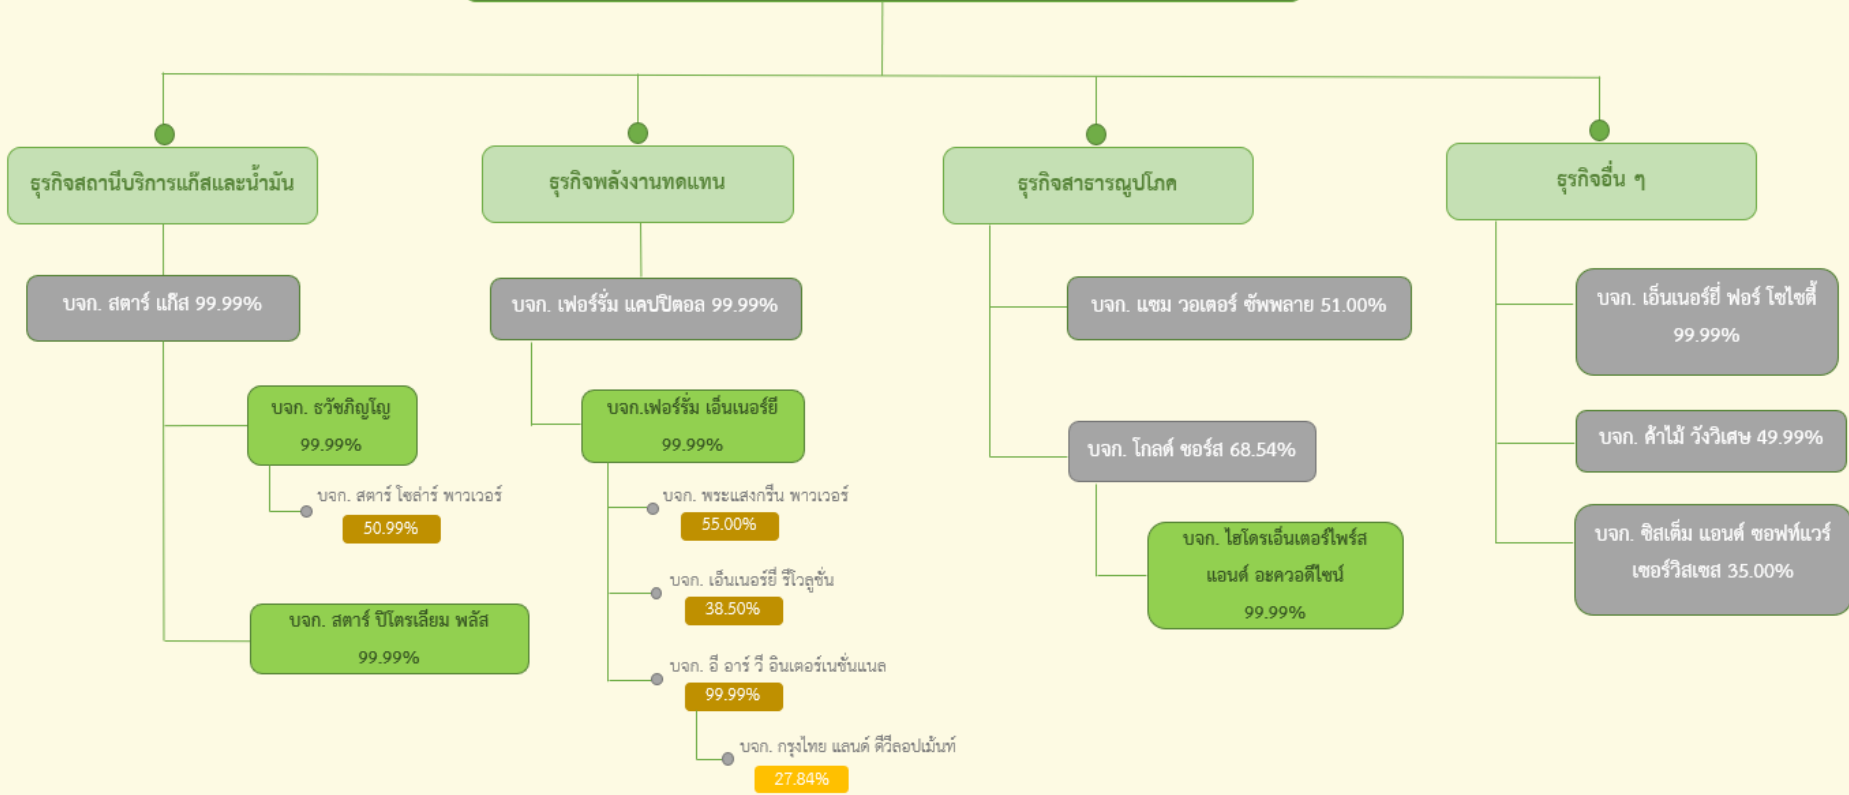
ธุรกิจสถานีบริการแก๊สและน้ำมัน

บจก. สตาร์ แก๊ส 99.99%

บจก. ธวัชภิญโญ 99.99%

บจก. สตาร์ โซล่าร์ พาวเวอร์ 50.99%

บจก. สตาร์ ปิโตรเลียม พลัส 99.99%

ธุรกิจพลังงานทดแทน

บจก. เฟอร์รั่ม แคปปิตอล 99.99%

บจก.เฟอร์รั่ม เอ็นเนอร์ยี 99.99%

บจก. พระแสงกรีน พาวเวอร์ 55.00%

บจก. เอ็นเนอร์ยี รีโวลูชั่น 38.50%

บจก. อี อาร์ วี อินเตอร์เนชั่นแนล 99.99%

บจก. กรุงไทย แลนด์ ดีวีลอปเม้นท์ 27.84%

ธุรกิจสาธารณูปโภค

บจก. แซม วอเตอร์ ซัพพลาย 51.00%

บจก. โกลด์ ซอร์ส 68.54%

บจก. ไฮโดรเอ็นเตอร์ไพร์ส แอนด์ อะควอดีไซน์ 99.99%

ธุรกิจอื่น ๆ

บจก. เอ็นเนอร์ยี่ ฟอร์ โซไซตี้ 99.99%

บจก. ค้าไม้ วังวิเศษ 49.99%

บจก. ซิสเต็ม แอนด์ ซอฟท์แวร์ เซอร์วิสเซส 35.00%